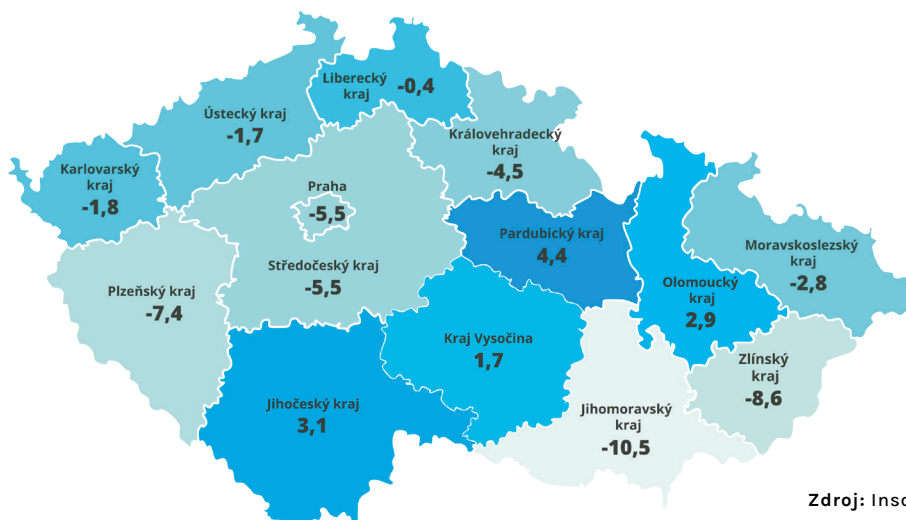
Liberecký kraj -0,4

Ústecký kraj -1,7

Královehradecký kraj -4,5

Karlovarský kraj -1,8

Praha -5,5

Pardubický kraj 4,4

Moravskoslezský kraj -2,8

Středočeský kraj -5,5

Plzeňský kraj -7,4

Olomoucký kraj 2,9

Kraj Vysočina 1,7

Zlínský kraj -8,6

Jihočeský kraj 3,1

Jihomoravský kraj -10,5

Zdroj: Inso